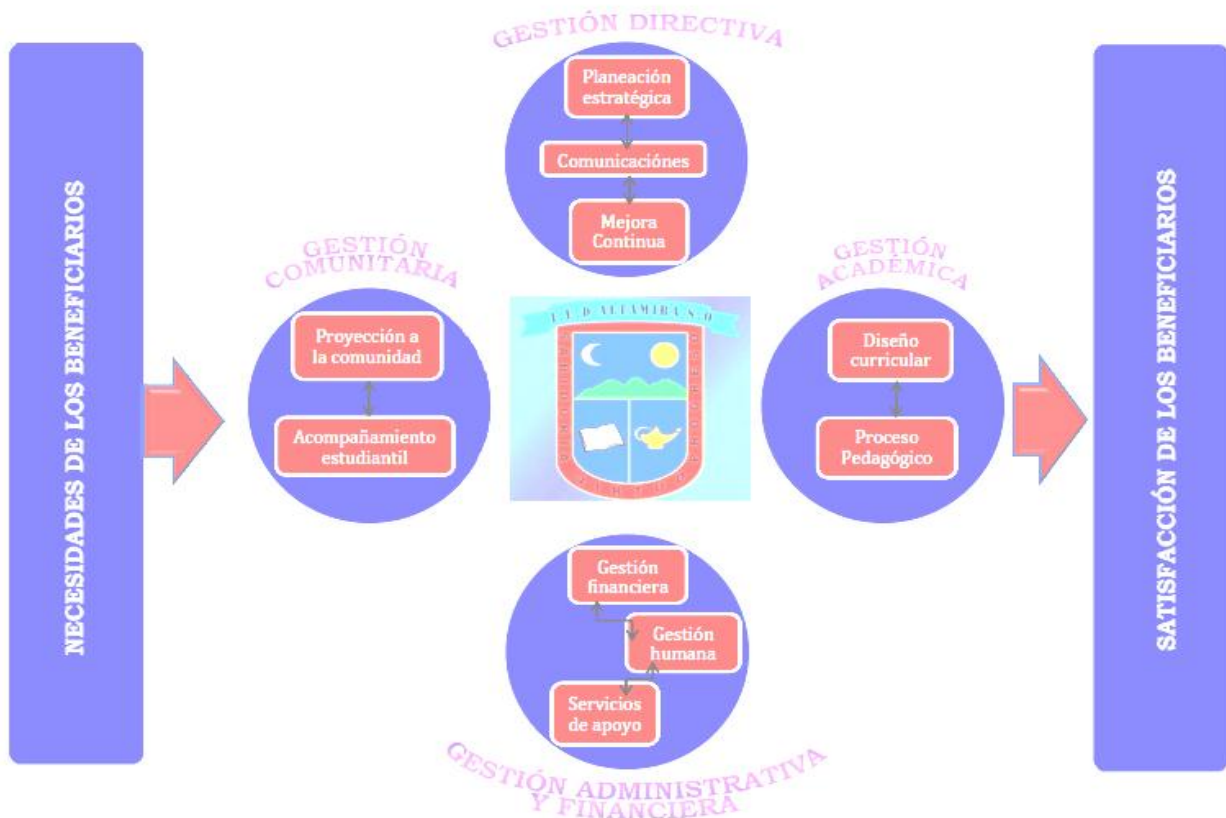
NECESIDADES DE LOS BENEFICIARIOS

GESTIÓN DIRECTIVA

Planeación estratégica

Comunicaciónes

Mejora Continua

GESTIÓN COMUNITARIA

Proyección a la comunidad

Acompañamiento estudiantil

I. E. D. ALTAMIRA S. O

GESTIÓN ACADÉMICA

Diseño curricular

Proceso Pedagógico

Gestión financiera

Gestión humana

Servicios de apoyo

GESTIÓN ADMINISTRATIVA Y FINANCIERA

SATISFACCIÓN DE LOS BENEFICIARIOS